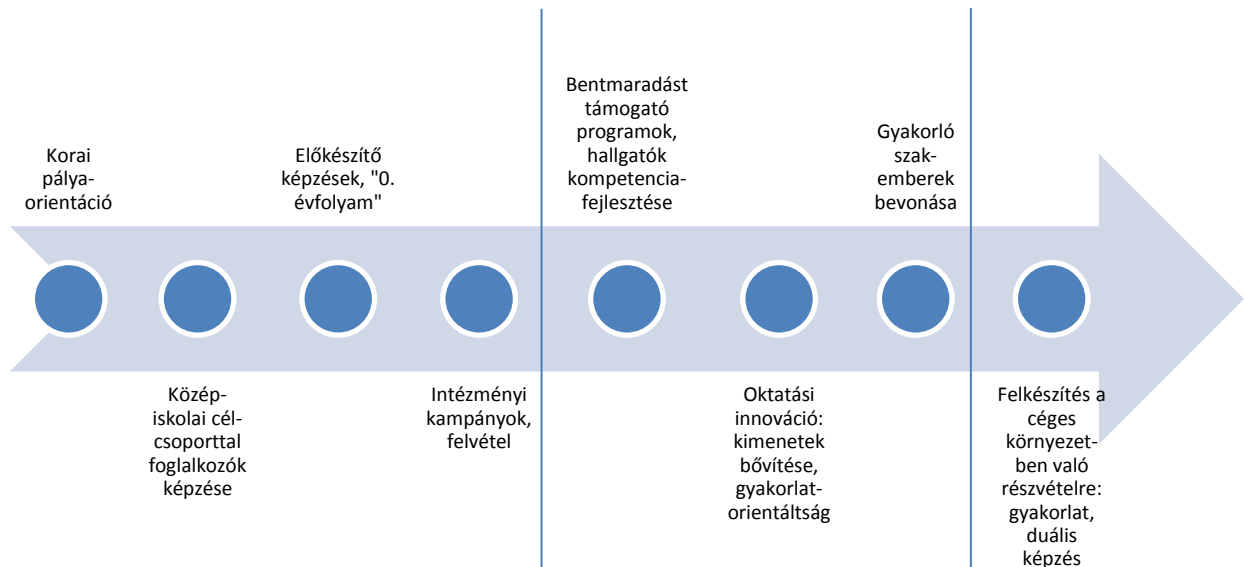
Korai pálya-orientáció

Közép-iskolai cél-csoporttal foglalkozók képzése

Előkészítő képzések, "0. évfolyam"

Intézményi kampányok, felvétel

Bentmaradást támogató programok, hallgatók kompetencia-fejlesztése

Oktatási innováció: kimenetek bővítése, gyakorlat-orientáltság

Gyakorló szak-emberek bevonása

Felkészítés a céges környezet-ben való részvételre: gyakorlat, duális képzés